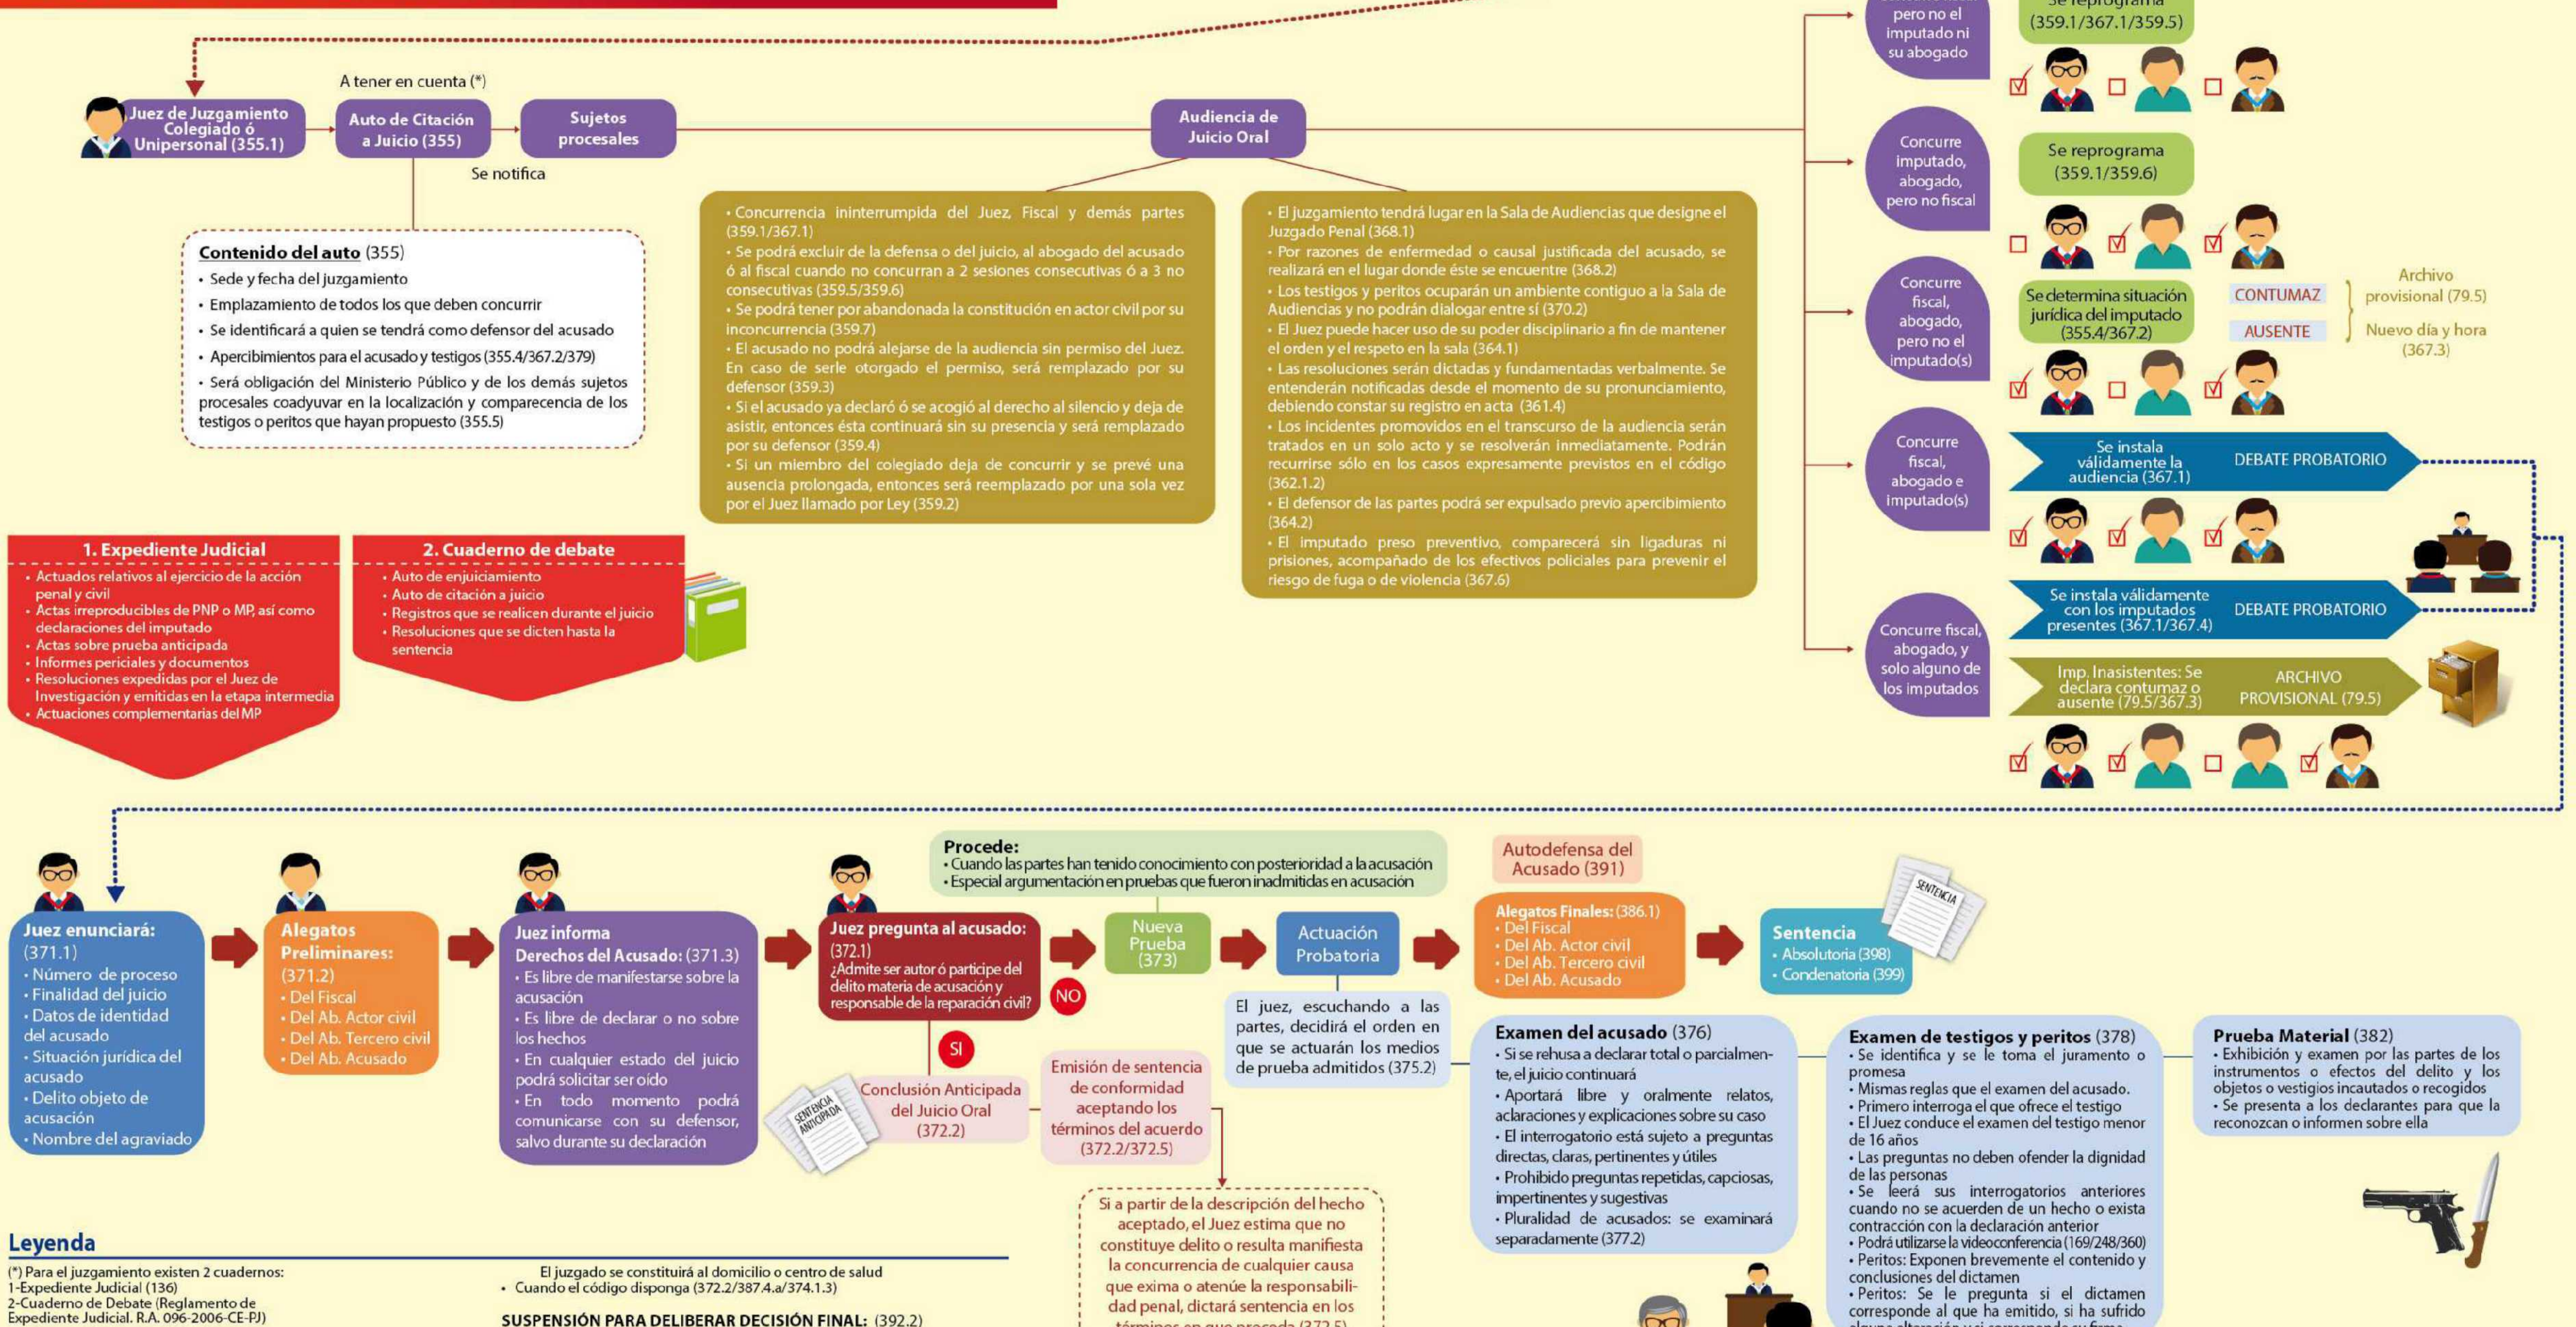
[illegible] pero no el imputado ni su abogado

Se reprograma (359.1/367.1/359.5)

A tener en cuenta (*)

Juez de Juzgamiento Colegiado ó Unipersonal (355.1)

Auto de Citación a Juicio (355)

Sujetos procesales

Se notifica

Audiencia de Juicio Oral

Concurre imputado, abogado, pero no fiscal

Se reprograma (359.1/359.6)

Contenido del auto (355)
• Sede y fecha del juzgamiento
• Emplazamiento de todos los que deben concurrir
• Se identificará a quien se tendrá como defensor del acusado
• Apercibimientos para el acusado y testigos (355.4/367.2/379)
• Será obligación del Ministerio Público y de los demás sujetos procesales coadyuvar en la localización y comparecencia de los testigos o peritos que hayan propuesto (355.5)

• Concurrencia ininterrumpida del Juez, Fiscal y demás partes (359.1/367.1)
• Se podrá excluir de la defensa o del juicio, al abogado del acusado ó al fiscal cuando no concurran a 2 sesiones consecutivas ó a 3 no consecutivas (359.5/359.6)
• Se podrá tener por abandonada la constitución en actor civil por su inconcurrencia (359.7)
• El acusado no podrá alejarse de la audiencia sin permiso del Juez. En caso de serle otorgado el permiso, será remplazado por su defensor (359.3)
• Si el acusado ya declaró ó se acogió al derecho al silencio y deja de asistir, entonces ésta continuará sin su presencia y será remplazado por su defensor (359.4)
• Si un miembro del colegiado deja de concurrir y se prevé una ausencia prolongada, entonces será reemplazado por una sola vez por el Juez llamado por Ley (359.2)

• El juzgamiento tendrá lugar en la Sala de Audiencias que designe el Juzgado Penal (368.1)
• Por razones de enfermedad o causal justificada del acusado, se realizará en el lugar donde éste se encuentre (368.2)
• Los testigos y peritos ocuparán un ambiente contiguo a la Sala de Audiencias y no podrán dialogar entre sí (370.2)
• El Juez puede hacer uso de su poder disciplinario a fin de mantener el orden y el respeto en la sala (364.1)
• Las resoluciones serán dictadas y fundamentadas verbalmente. Se entenderán notificadas desde el momento de su pronunciamiento, debiendo constar su registro en acta (361.4)
• Los incidentes promovidos en el transcurso de la audiencia serán tratados en un solo acto y se resolverán inmediatamente. Podrán recurrirse sólo en los casos expresamente previstos en el código (362.1.2)
• El defensor de las partes podrá ser expulsado previo apercibimiento (364.2)
• El imputado preso preventivo, comparecerá sin ligaduras ni prisiones, acompañado de los efectivos policiales para prevenir el riesgo de fuga o de violencia (367.6)

Concurre fiscal, abogado, pero no el imputado(s)

Se determina situación jurídica del imputado (355.4/367.2)

CONTUMAZ

AUSENTE

Archivo provisional (79.5)

Nuevo día y hora (367.3)

Concurre fiscal, abogado e imputado(s)

Se instala válidamente la audiencia (367.1)

DEBATE PROBATORIO

Concurre fiscal, abogado, y solo alguno de los imputados

Se instala válidamente con los imputados presentes (367.1/367.4)

DEBATE PROBATORIO

Imp. Inasistentes: Se declara contumaz o ausente (79.5/367.3)

ARCHIVO PROVISIONAL (79.5)

1. Expediente Judicial
• Actuados relativos al ejercicio de la acción penal y civil
• Actas irreproducibles de PNP o MP, así como declaraciones del imputado
• Actas sobre prueba anticipada
• Informes periciales y documentos
• Resoluciones expedidas por el Juez de Investigación y emitidas en la etapa intermedia
• Actuaciones complementarias del MP

2. Cuaderno de debate
• Auto de enjuiciamiento
• Auto de citación a juicio
• Registros que se realicen durante el juicio
• Resoluciones que se dicten hasta la sentencia

Juez enunciará: (371.1)
• Número de proceso
• Finalidad del juicio
• Datos de identidad del acusado
• Situación jurídica del acusado
• Delito objeto de acusación
• Nombre del agraviado

Alegatos Preliminares: (371.2)
• Del Fiscal
• Del Ab. Actor civil
• Del Ab. Tercero civil
• Del Ab. Acusado

Juez informa Derechos del Acusado: (371.3)
• Es libre de manifestarse sobre la acusación
• Es libre de declarar o no sobre los hechos
• En cualquier estado del juicio podrá solicitar ser oído
• En todo momento podrá comunicarse con su defensor, salvo durante su declaración

Juez pregunta al acusado: (372.1)
¿Admite ser autor ó partícipe del delito materia de acusación y responsable de la reparación civil?

NO

SI

SENTENCIA ANTICIPADA

Conclusión Anticipada del Juicio Oral (372.2)

Emisión de sentencia de conformidad aceptando los términos del acuerdo (372.2/372.5)

Si a partir de la descripción del hecho aceptado, el Juez estima que no constituye delito o resulta manifiesta la concurrencia de cualquier causa que exima o atenúe la responsabilidad penal, dictará sentencia en los términos en que proceda (372.5)

Procede:
• Cuando las partes han tenido conocimiento con posterioridad a la acusación
• Especial argumentación en pruebas que fueron inadmitidas en acusación

Nueva Prueba (373)

Actuación Probatoria

El juez, escuchando a las partes, decidirá el orden en que se actuarán los medios de prueba admitidos (375.2)

Autodefensa del Acusado (391)

Alegatos Finales: (386.1)
• Del Fiscal
• Del Ab. Actor civil
• Del Ab. Tercero civil
• Del Ab. Acusado

Sentencia
• Absolutoria (398)
• Condenatoria (399)

SENTENCIA

Examen del acusado (376)
• Si se rehusa a declarar total o parcialmente, el juicio continuará
• Aportará libre y oralmente relatos, aclaraciones y explicaciones sobre su caso
• El interrogatorio está sujeto a preguntas directas, claras, pertinentes y útiles
• Prohibido preguntas repetidas, capciosas, impertinentes y sugestivas
• Pluralidad de acusados: se examinará separadamente (377.2)

Examen de testigos y peritos (378)
• Se identifica y se le toma el juramento o promesa
• Mismas reglas que el examen del acusado.
• Primero interroga el que ofrece el testigo
• El Juez conduce el examen del testigo menor de 16 años
• Las preguntas no deben ofender la dignidad de las personas
• Se leerá sus interrogatorios anteriores cuando no se acuerden de un hecho o exista contracción con la declaración anterior
• Podrá utilizarse la videoconferencia (169/248/360)
• Peritos: Exponen brevemente el contenido y conclusiones del dictamen
• Peritos: Se le pregunta si el dictamen corresponde al que ha emitido, si ha sufrido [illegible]

Prueba Material (382)
• Exhibición y examen por las partes de los instrumentos o efectos del delito y los objetos o vestigios incautados o recogidos
• Se presenta a los declarantes para que la reconozcan o informen sobre ella

Leyenda
(*) Para el juzgamiento existen 2 cuadernos:
1-Expediente Judicial (136)
2-Cuaderno de Debate (Reglamento de Expediente Judicial. R.A. 096-2006-CE-PJ)

El juzgado se constituirá al domicilio o centro de salud
• Cuando el código disponga (372.2/387.4.a/374.1.3)

SUSPENSIÓN PARA DELIBERAR DECISIÓN FINAL: (392.2)